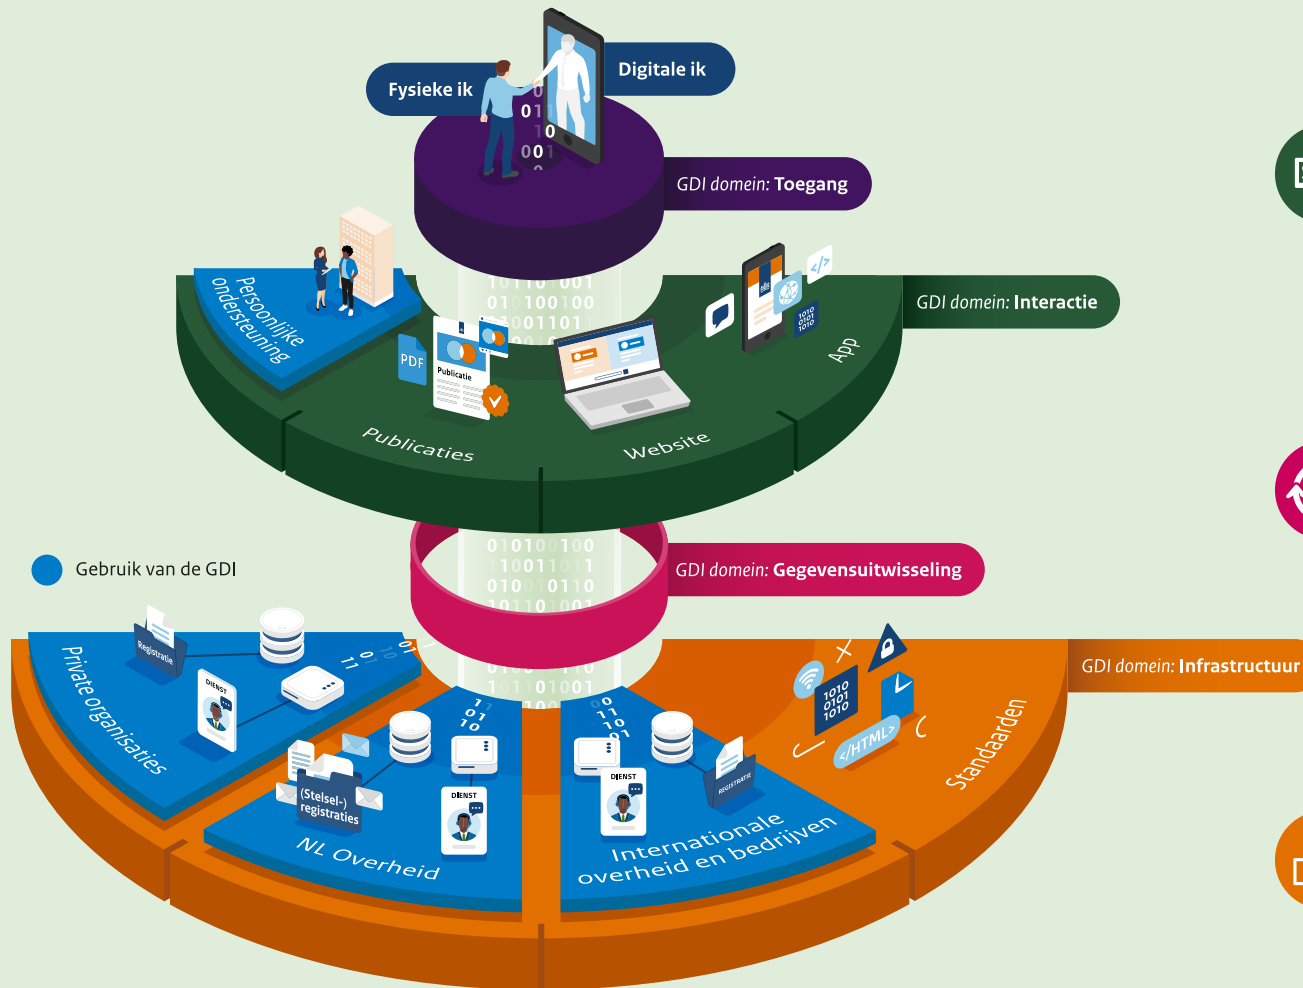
Fysieke ik

Digitale ik

GDI domein: Toegang

Persoonlijke ondersteuning

PDF

Publicatie

Publicaties

Website

App

GDI domein: Interactie

Gebruik van de GDI

GDI domein: Gegevensuitwisseling

GDI domein: Infrastructuur

Registratie

DIENST

Private organisaties

(Stelsel-) registraties

DIENST

NL Overheid

DIENST

REGISTRATIE

Internationale overheid en bedrijven

1010 0101 1010

</HTML>

Standaarden